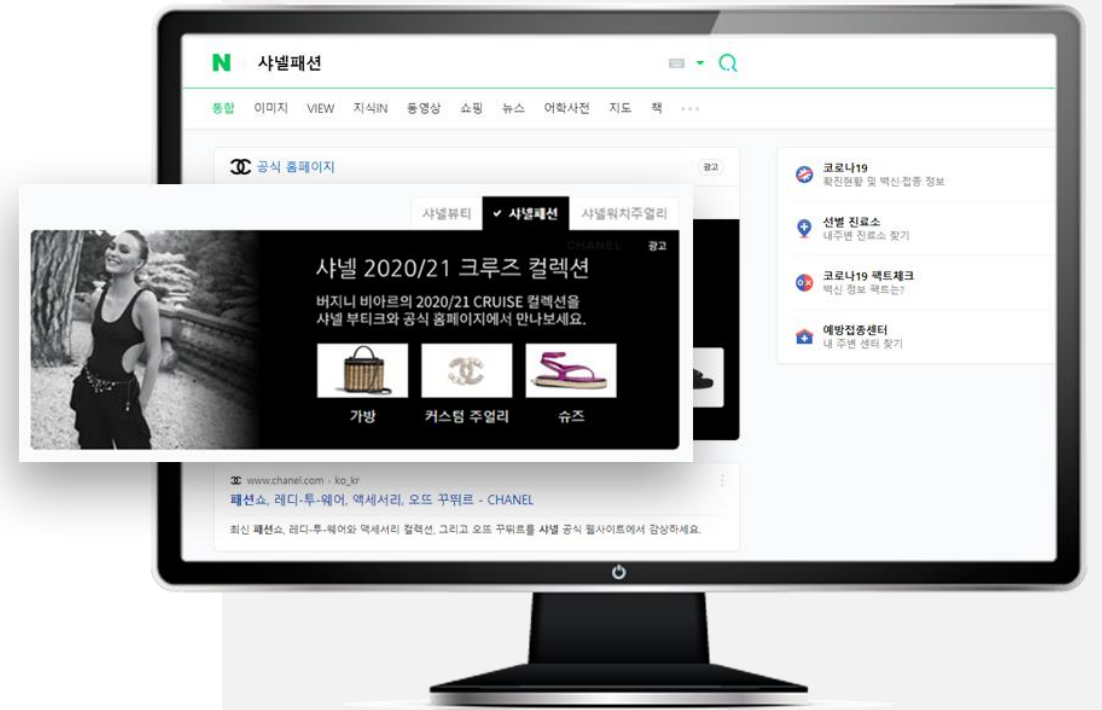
N 샤넬패션

통합 이미지 VIEW 지식iN 동영상 쇼핑 뉴스 어학사전 지도 책

공식 홈페이지 광고

샤넬뷰티 ✔ 샤넬패션 샤넬워치주얼리

CHANEL 광고

샤넬 2020/21 크루즈 컬렉션

버지니 비아르의 2020/21 CRUISE 컬렉션을 샤넬 부티크와 공식 홈페이지에서 만나보세요.

가방 커스텀 주얼리 슈즈

www.chanel.com › ko_kr

패션쇼, 레디-투-웨어, 액세서리, 오뜨 꾸뛰르 - CHANEL

최신 패션쇼, 레디-투-웨어와 액세서리 컬렉션, 그리고 오뜨 꾸뛰르를 샤넬 공식 웹사이트에서 감상하세요.

코로나19
확진현황 및 백신·접종 정보

선별 진료소
내주변 진료소 찾기

코로나19 팩트체크
백신 정보 팩트는?

예방접종센터
내 주변 센터 찾기